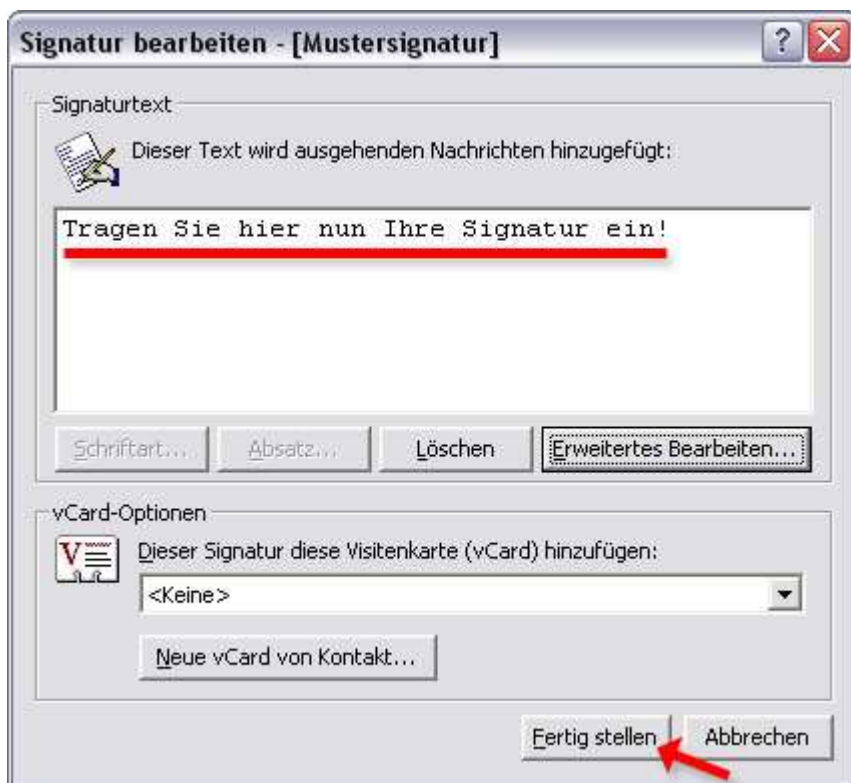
Signatur bearbeiten - [Mustersignatur]

Signaturtext

Dieser Text wird ausgehenden Nachrichten hinzugefügt:

Tragen Sie hier nun Ihre Signatur ein!

Schriftart... Absatz... Löschen Erweitertes Bearbeiten...

vCard-Optionen

Dieser Signatur diese Visitenkarte (vCard) hinzufügen:

<Keine>

Neue vCard von Kontakt...

Fertig stellen Abbrechen